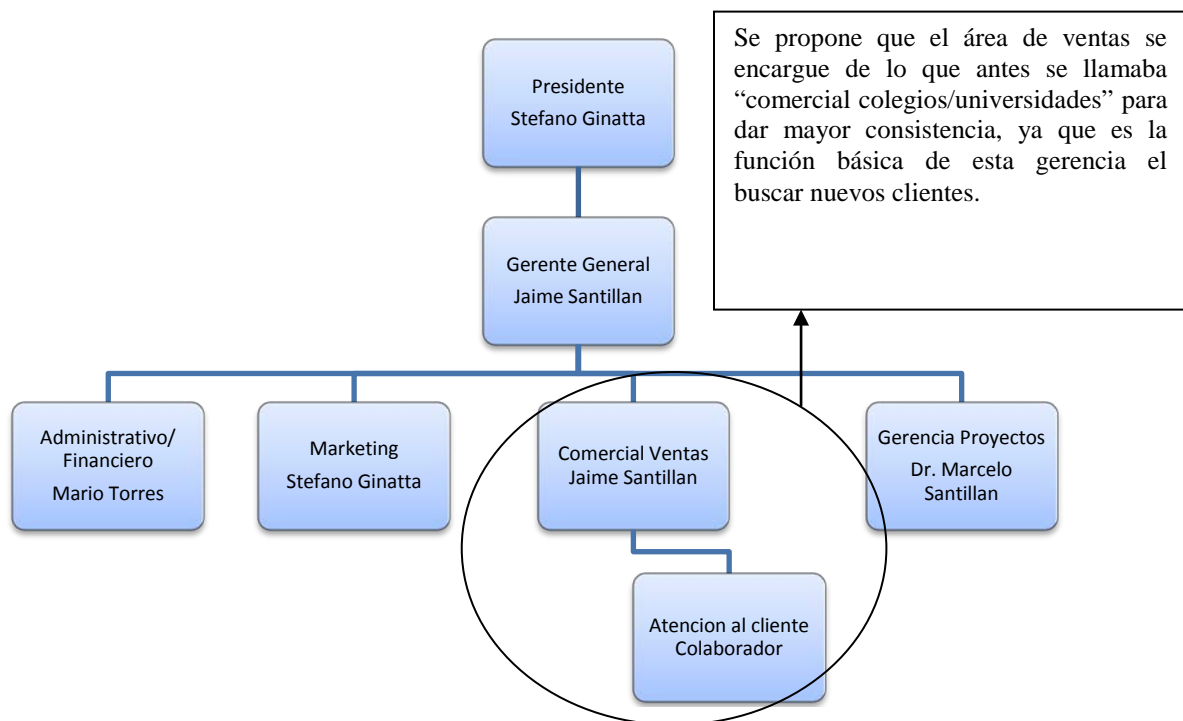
Presidente
Stefano Ginatta

Se propone que el área de ventas se encargue de lo que antes se llamaba "comercial colegios/universidades" para dar mayor consistencia, ya que es la función básica de esta gerencia el buscar nuevos clientes.

Gerente General
Jaime Santillan

Administrativo/
Financiero
Mario Torres

Marketing
Stefano Ginatta

Comercial Ventas
Jaime Santillan

Gerencia Proyectos
Dr. Marcelo Santillan

Atencion al cliente
Colaborador